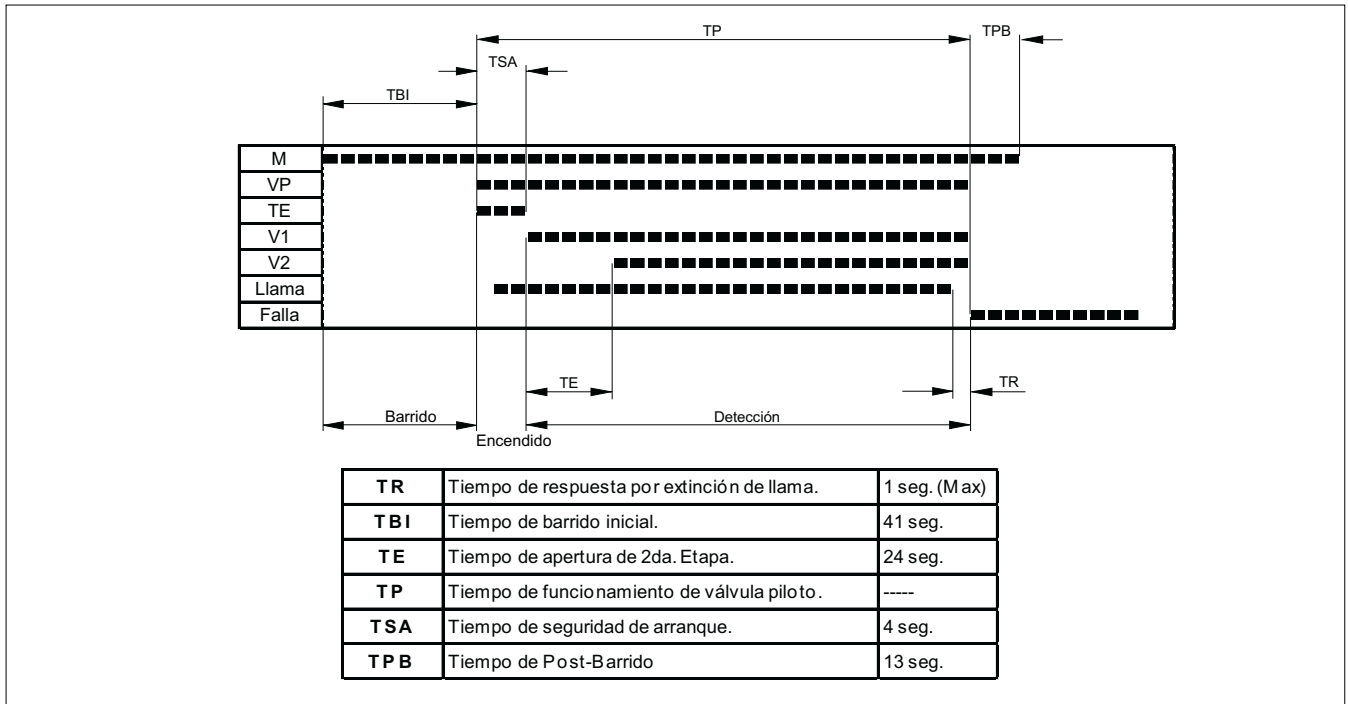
TP

TPB

TSA

TBI

M

VP

TE

V1

V2

Llama

Falla

TE

TR

Barrido

Detección

Encendido

| TR | Tiempo de respuesta por extinción de llama. | 1 seg. (Max) |
|---|---|---|
| TBI | Tiempo de barrido inicial. | 41 seg. |
| TE | Tiempo de apertura de 2da. Etapa. | 24 seg. |
| TP | Tiempo de funcionamiento de válvula piloto. | ----- |
| TSA | Tiempo de seguridad de arranque. | 4 seg. |
| TPB | Tiempo de Post-Barrido | 13 seg. |